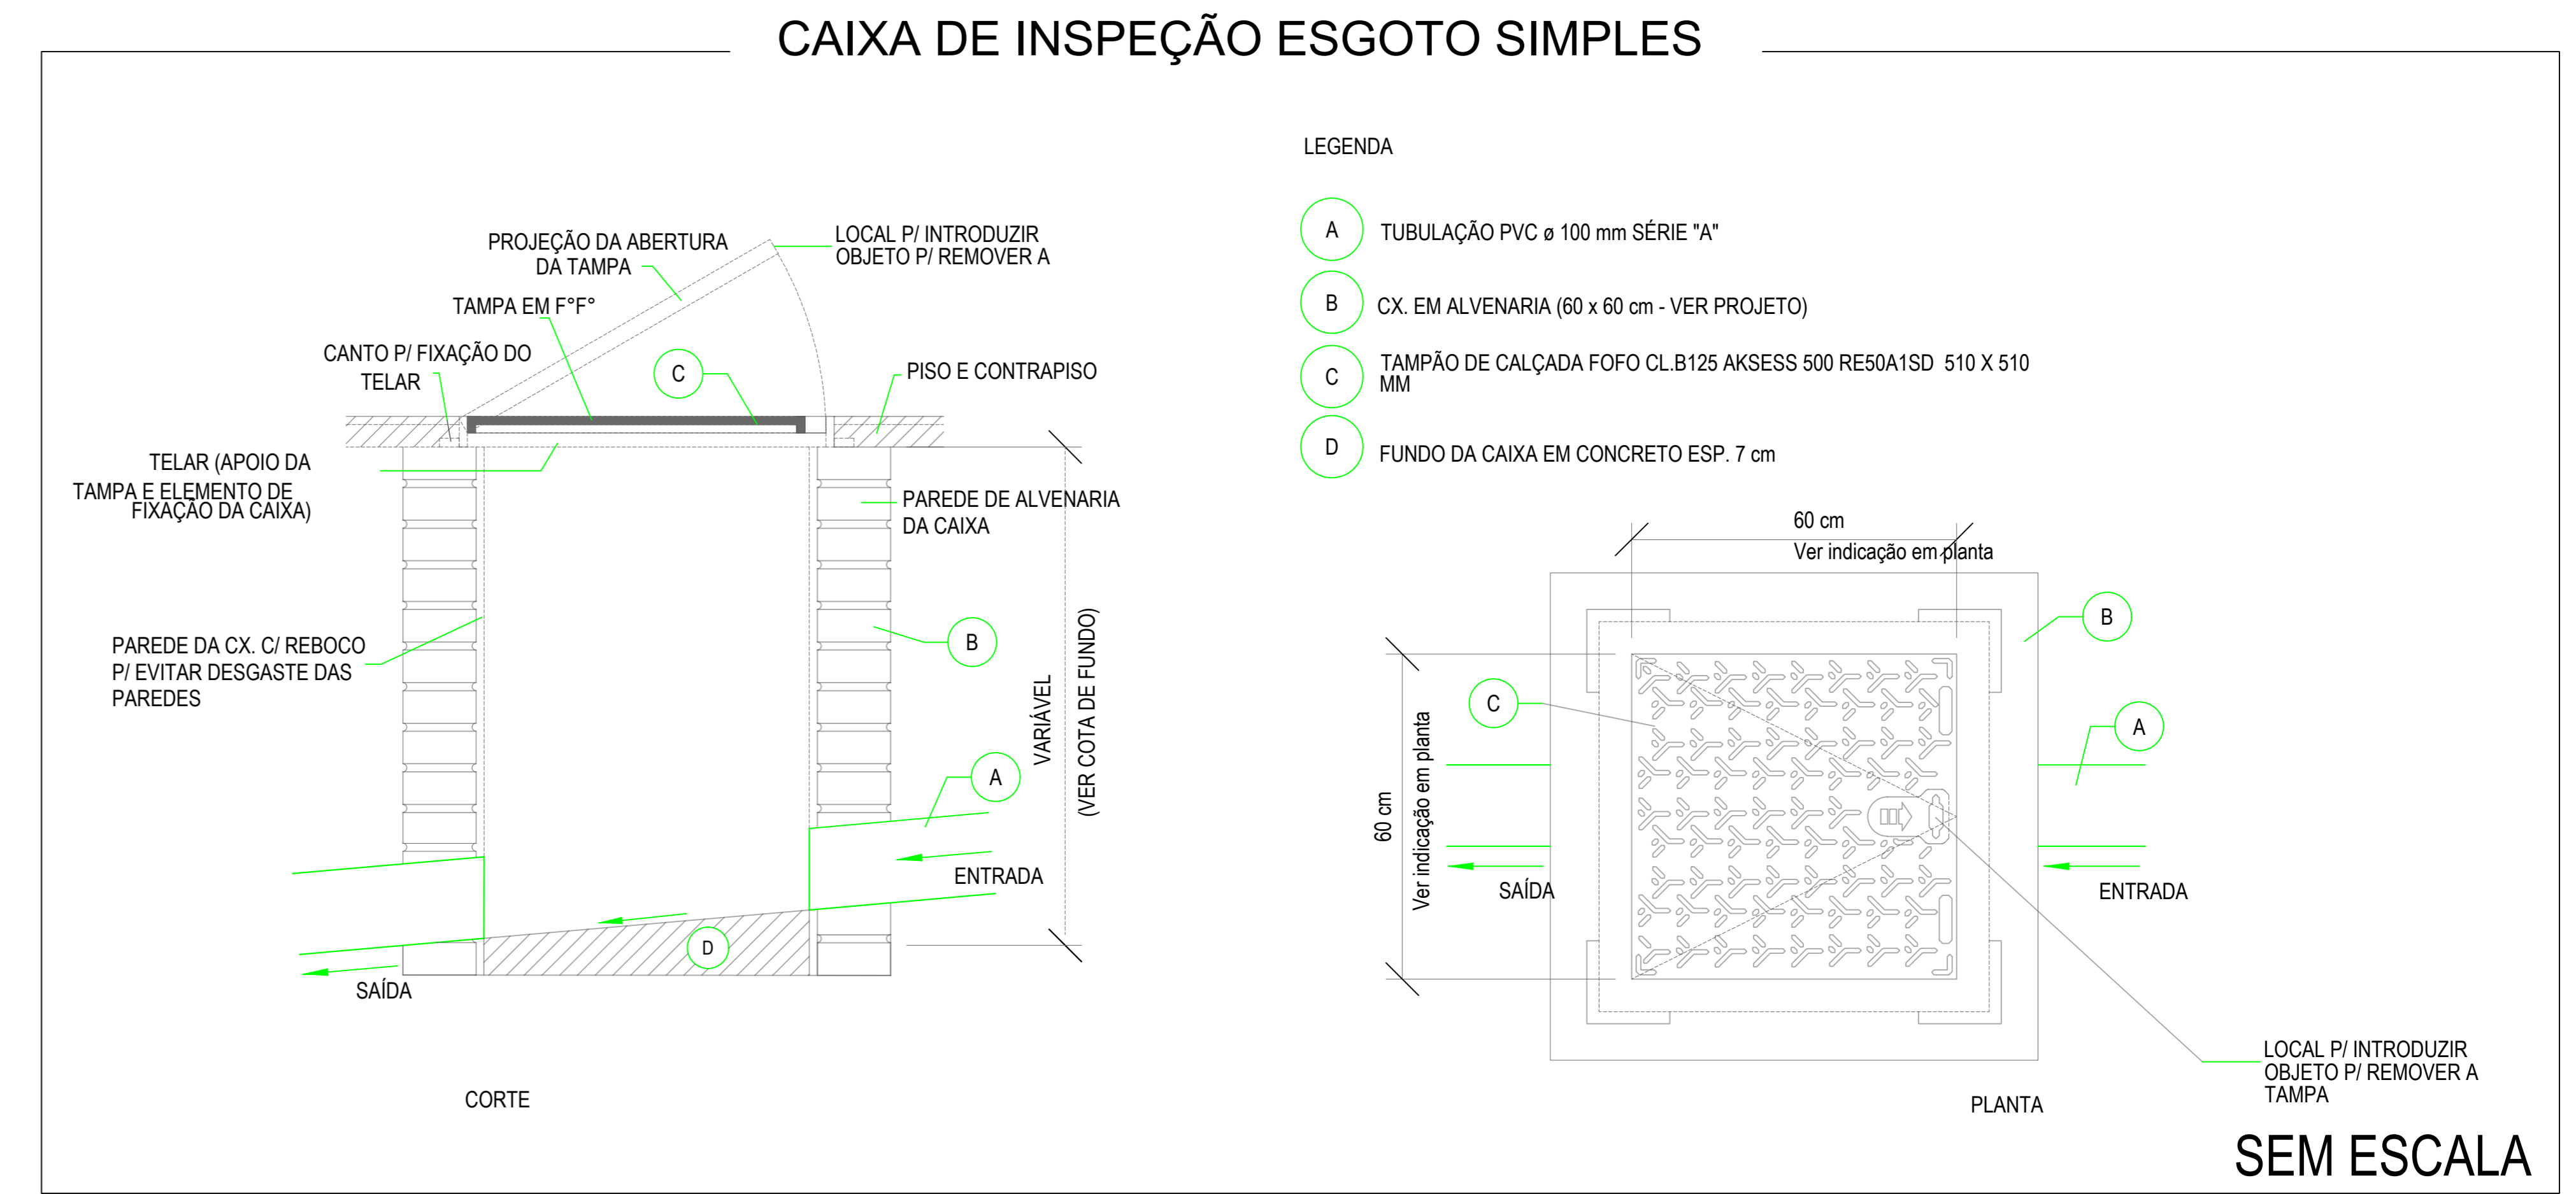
CAIXA DE INSPEÇÃO ESGOTO SIMPLES

PROJEÇÃO DA ABERTURA DA TAMPA

LOCAL P/ INTRODUZIR OBJETO P/ REMOVER A

TAMPA EM F°F°

CANTO P/ FIXAÇÃO DO TELAR

C

PISO E CONTRAPISO

TELAR (APOIO DA TAMPA E ELEMENTO DE FIXAÇÃO DA CAIXA)

PAREDE DE ALVENARIA DA CAIXA

PAREDE DA CX. C/ REBOCO P/ EVITAR DESGASTE DAS PAREDES

B

VARIÁVEL

(VER COTA DE FUNDO)

A

ENTRADA

D

SAÍDA

CORTE

LEGENDA

A TUBULAÇÃO PVC ø 100 mm SÉRIE "A"

B CX. EM ALVENARIA (60 x 60 cm - VER PROJETO)

C TAMPÃO DE CALÇADA FOFO CL.B125 AKSESS 500 RE50A1SD 510 X 510 MM

D FUNDO DA CAIXA EM CONCRETO ESP. 7 cm

60 cm
Ver indicação em planta

B

C

A

60 cm
Ver indicação em planta

SAÍDA

ENTRADA

LOCAL P/ INTRODUZIR OBJETO P/ REMOVER A TAMPA

PLANTA

SEM ESCALA